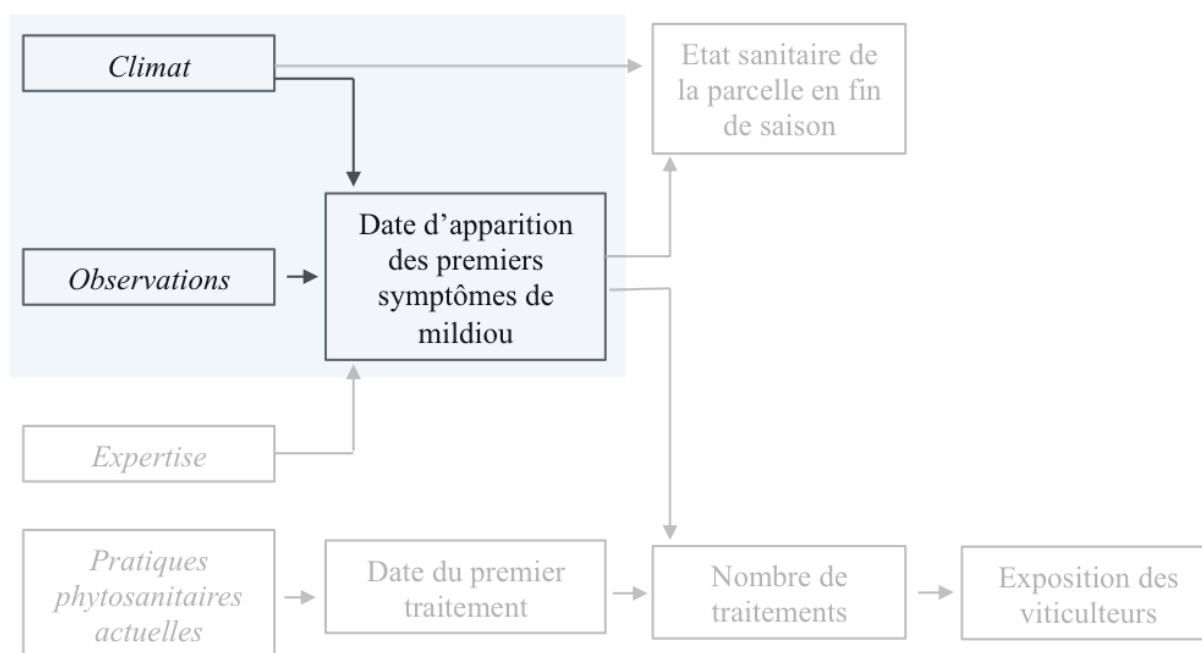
Climat

Etat sanitaire de la parcelle en fin de saison

Observations

Date d’apparition des premiers symptômes de mildiou

Expertise

Pratiques phytosanitaires actuelles

Date du premier traitement

Nombre de traitements

Exposition des viticulteurs